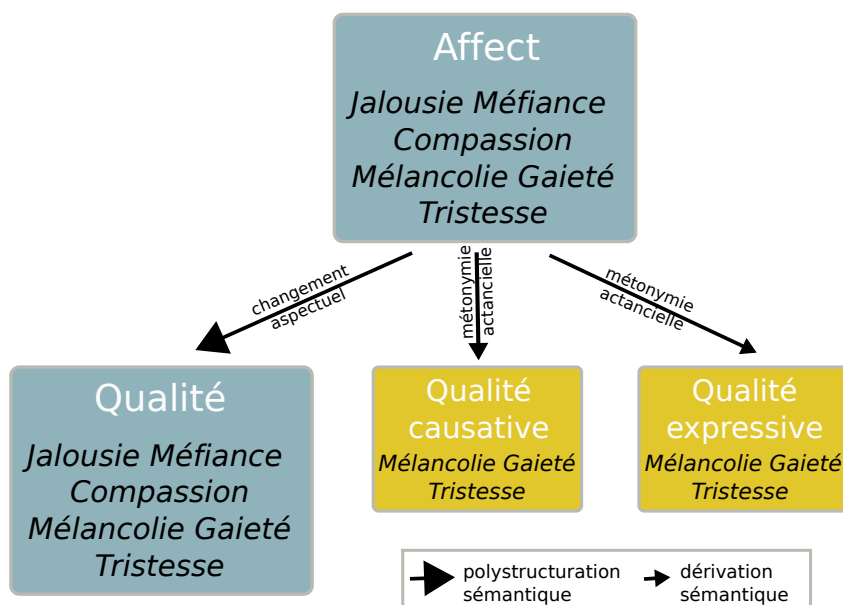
Affect

Jalousie Méfiance Compassion Mélancolie Gaieté Tristesse

changement aspectuel

métonymie actancielle

métonymie actancielle

Qualité

Jalousie Méfiance Compassion Mélancolie Gaieté Tristesse

Qualité causative

Mélancolie Gaieté Tristesse

Qualité expressive

Mélancolie Gaieté Tristesse

polystructuration sémantique

dérivation sémantique